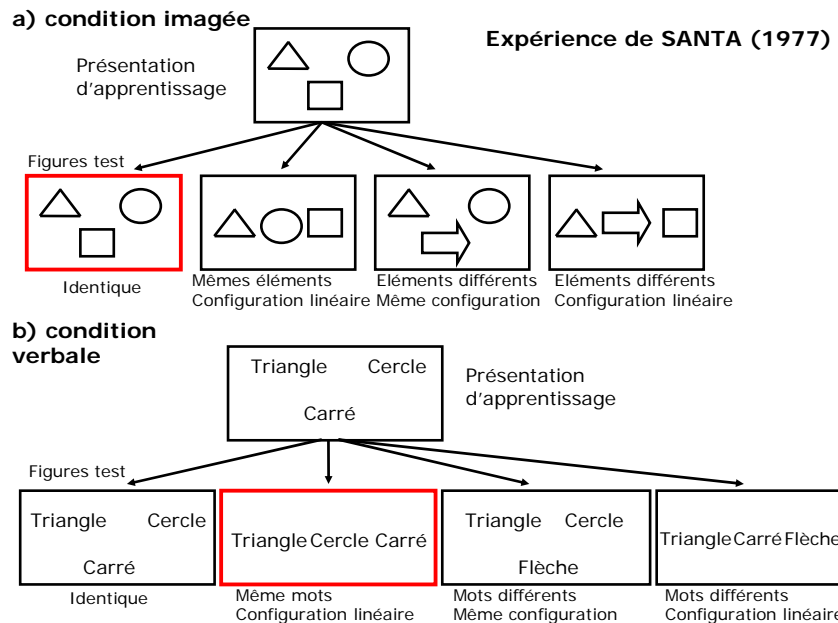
a) condition imagée

Expérience de SANTA (1977)

Présentation d'apprentissage

Figures test

Identique

Mêmes éléments
Configuration linéaire

Eléments différents
Même configuration

Eléments différents
Configuration linéaire

b) condition verbale

Triangle Cercle
Carré

Présentation d'apprentissage

Figures test

Triangle Cercle
Carré

Identique

Triangle Cercle Carré

Même mots
Configuration linéaire

Triangle Cercle
Flèche

Mots différents
Même configuration

Triangle Carré Flèche

Mots différents
Configuration linéaire